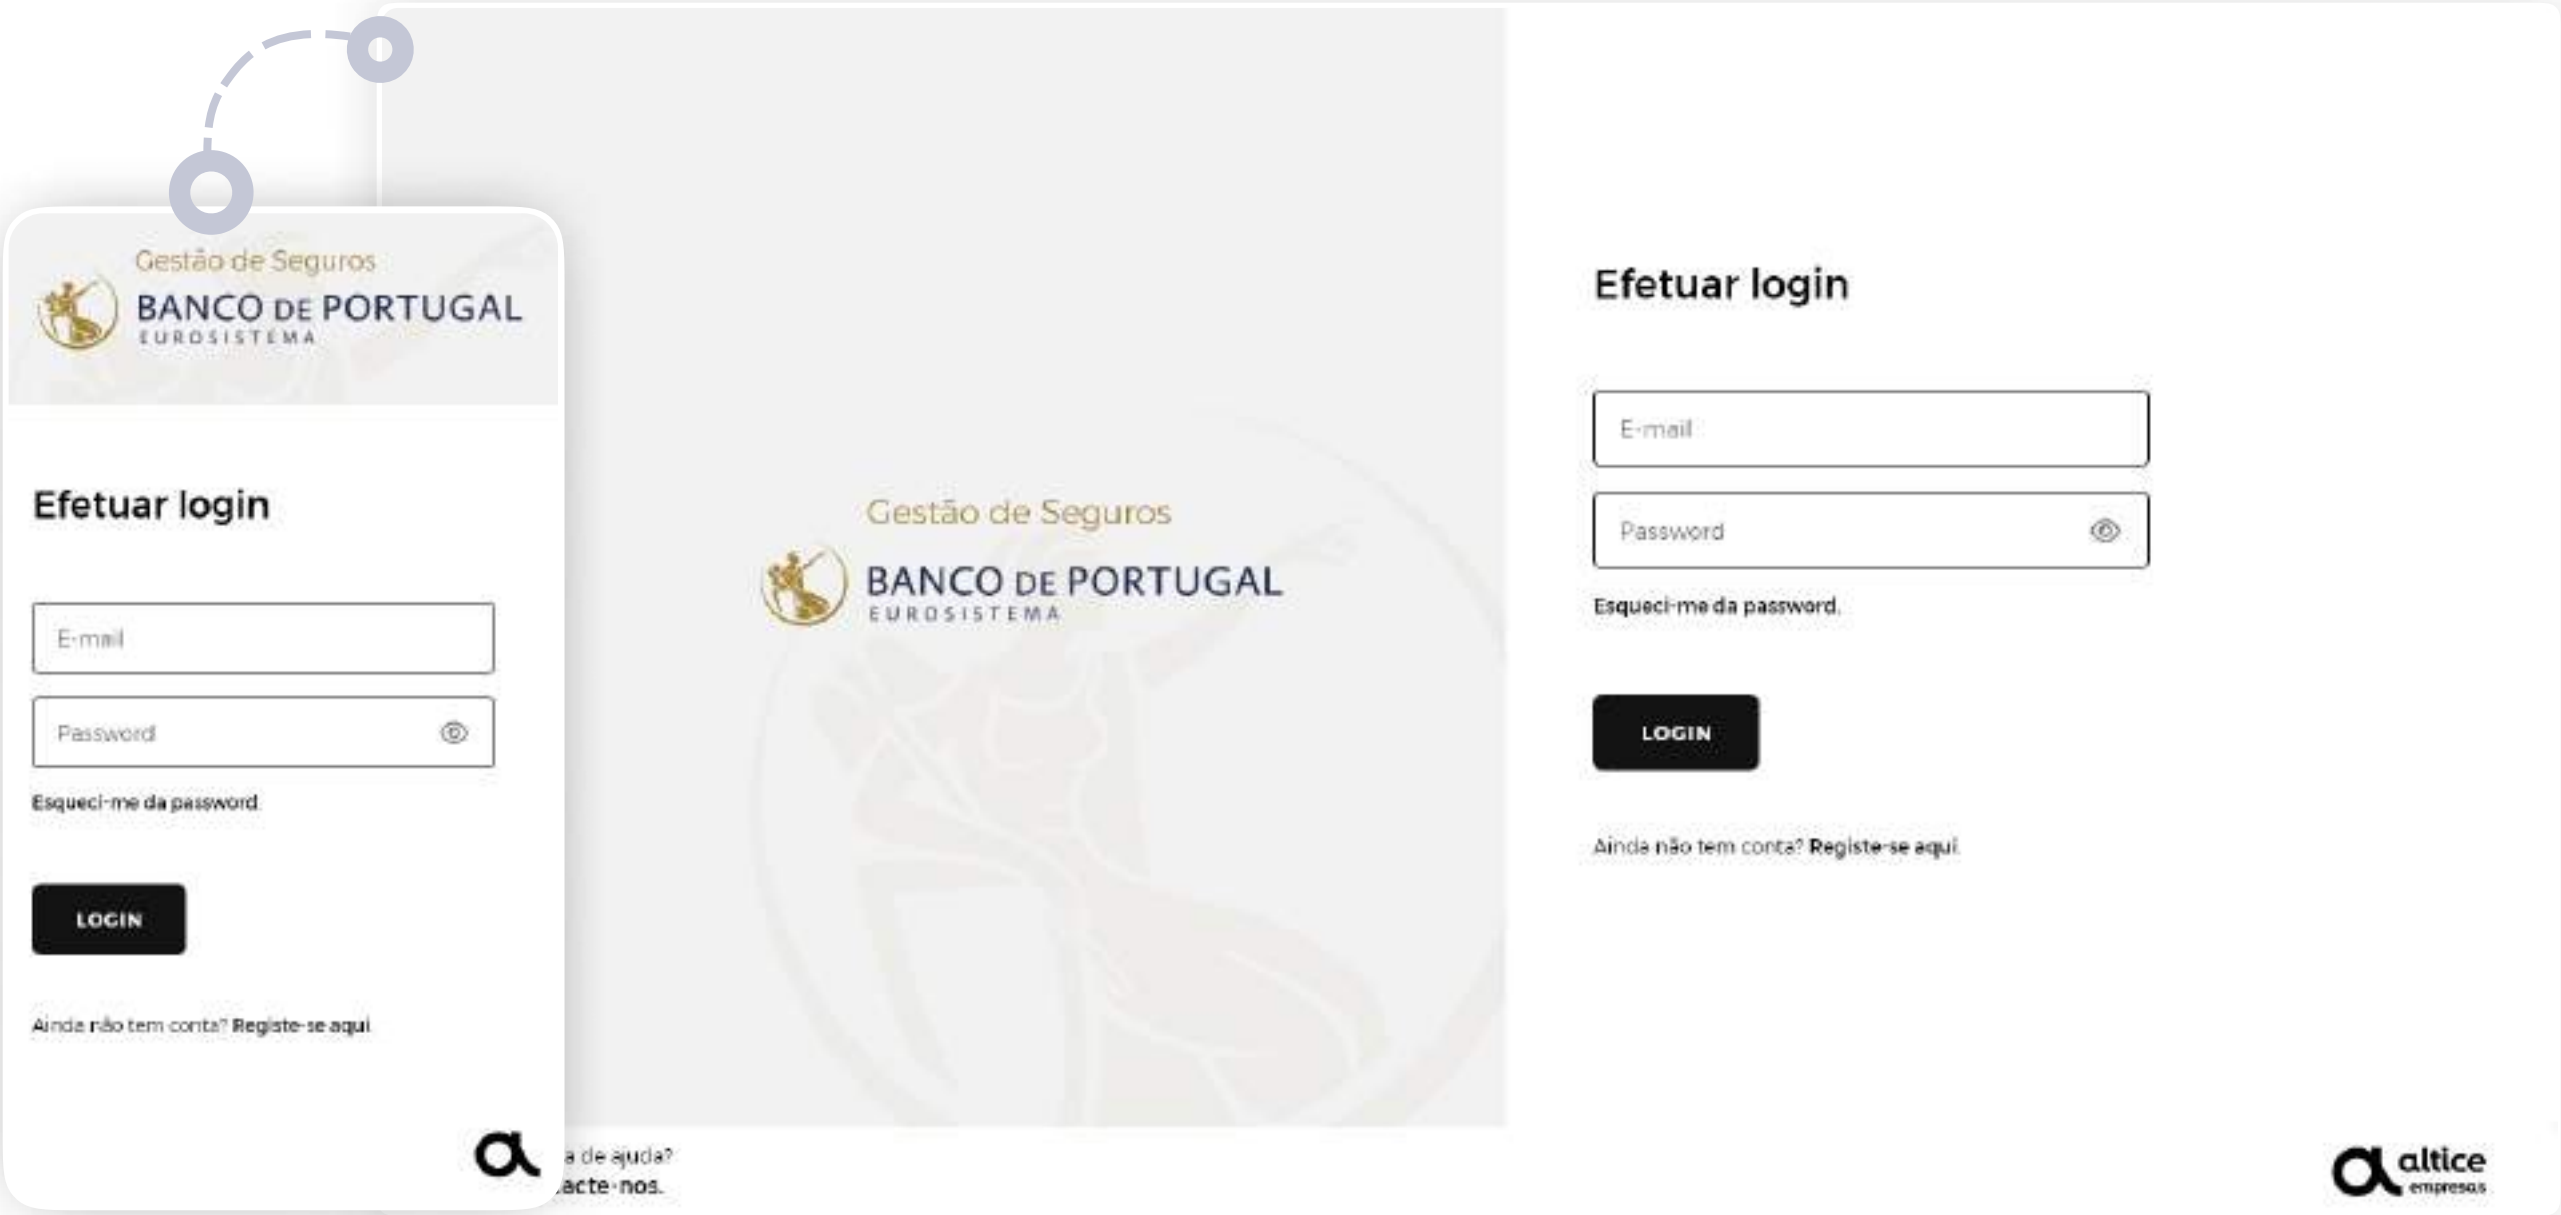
Gestão de Seguros
BANCO DE PORTUGAL
EUROSISTEMA

Efetuar login

E-mail

Password

Esqueci-me da password.

LOGIN

Ainda não tem conta? Registe-se aqui.

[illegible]a de ajuda?
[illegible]acte-nos.

Gestão de Seguros
BANCO DE PORTUGAL
EUROSISTEMA

Efetuar login

E-mail

Password

Esqueci-me da password.

LOGIN

Ainda não tem conta? Registe-se aqui.

altice
empresas